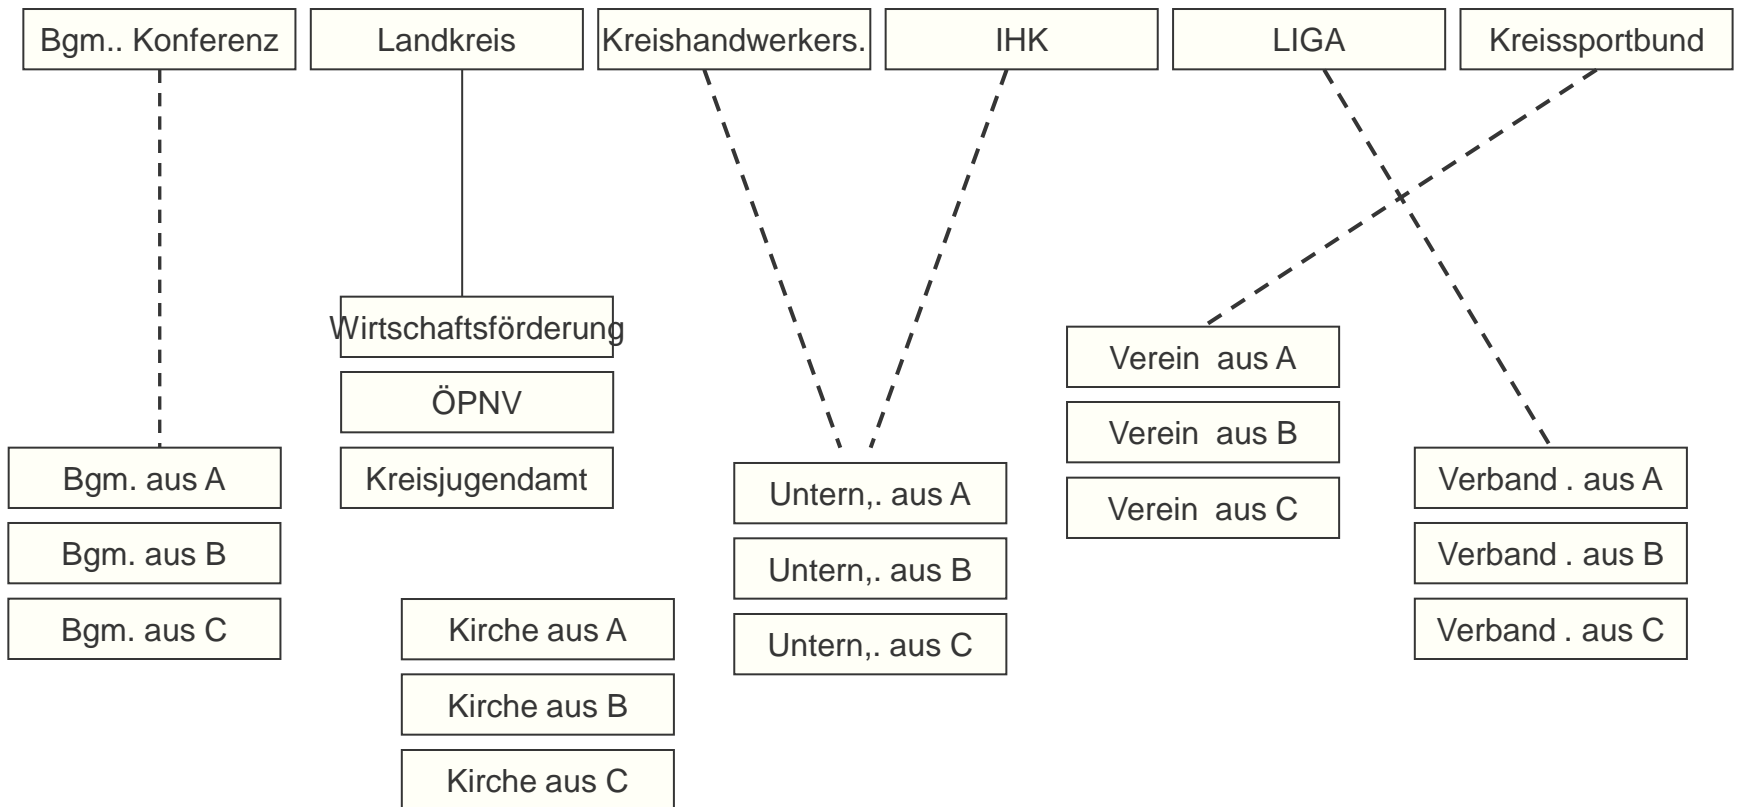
Bgm.. Konferenz

Landkreis

Kreishandwerkers.

IHK

LIGA

Kreissportbund

Wirtschaftsförderung

ÖPNV

Kreisjugendamt

Verein aus A

Verein aus B

Verein aus C

Bgm. aus A

Bgm. aus B

Bgm. aus C

Untern,. aus A

Untern,. aus B

Untern,. aus C

Verband . aus A

Verband . aus B

Verband . aus C

Kirche aus A

Kirche aus B

Kirche aus C